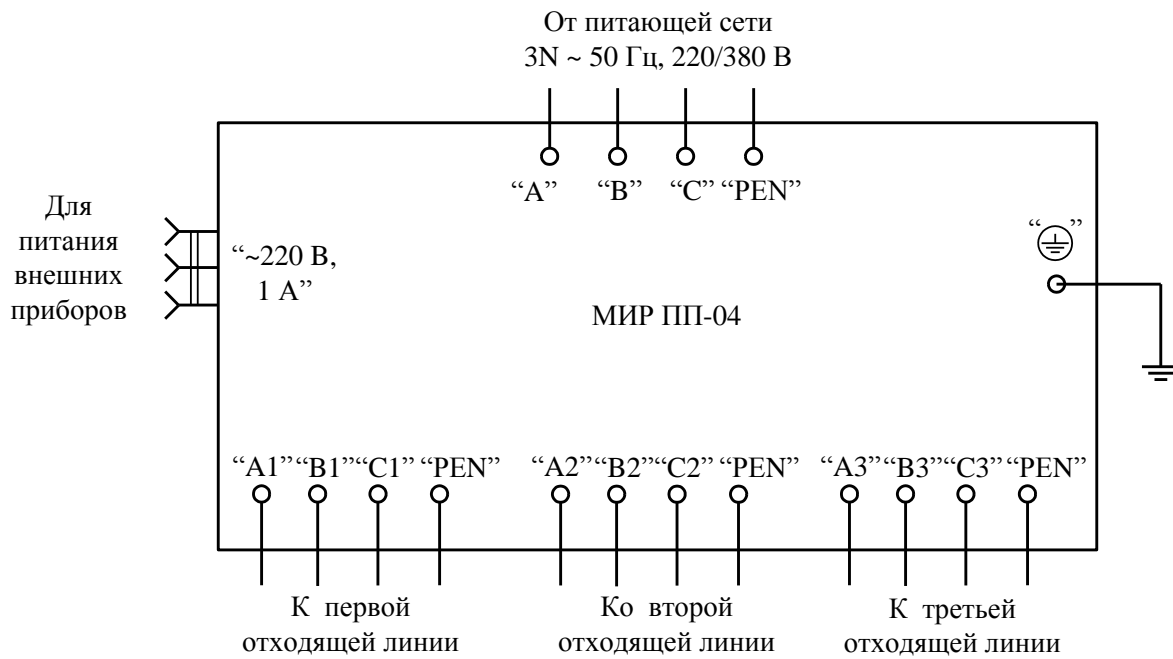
От питающей сети
3N ~ 50 Гц, 220/380 В

"A" "B" "C" "PEN"

Для питания внешних приборов

"~220 В, 1 А"

"⏚"

МИР ПП-04

"A1" "B1" "C1" "PEN" "A2" "B2" "C2" "PEN" "A3" "B3" "C3" "PEN"

К первой отходящей линии

Ко второй отходящей линии

К третьей отходящей линии